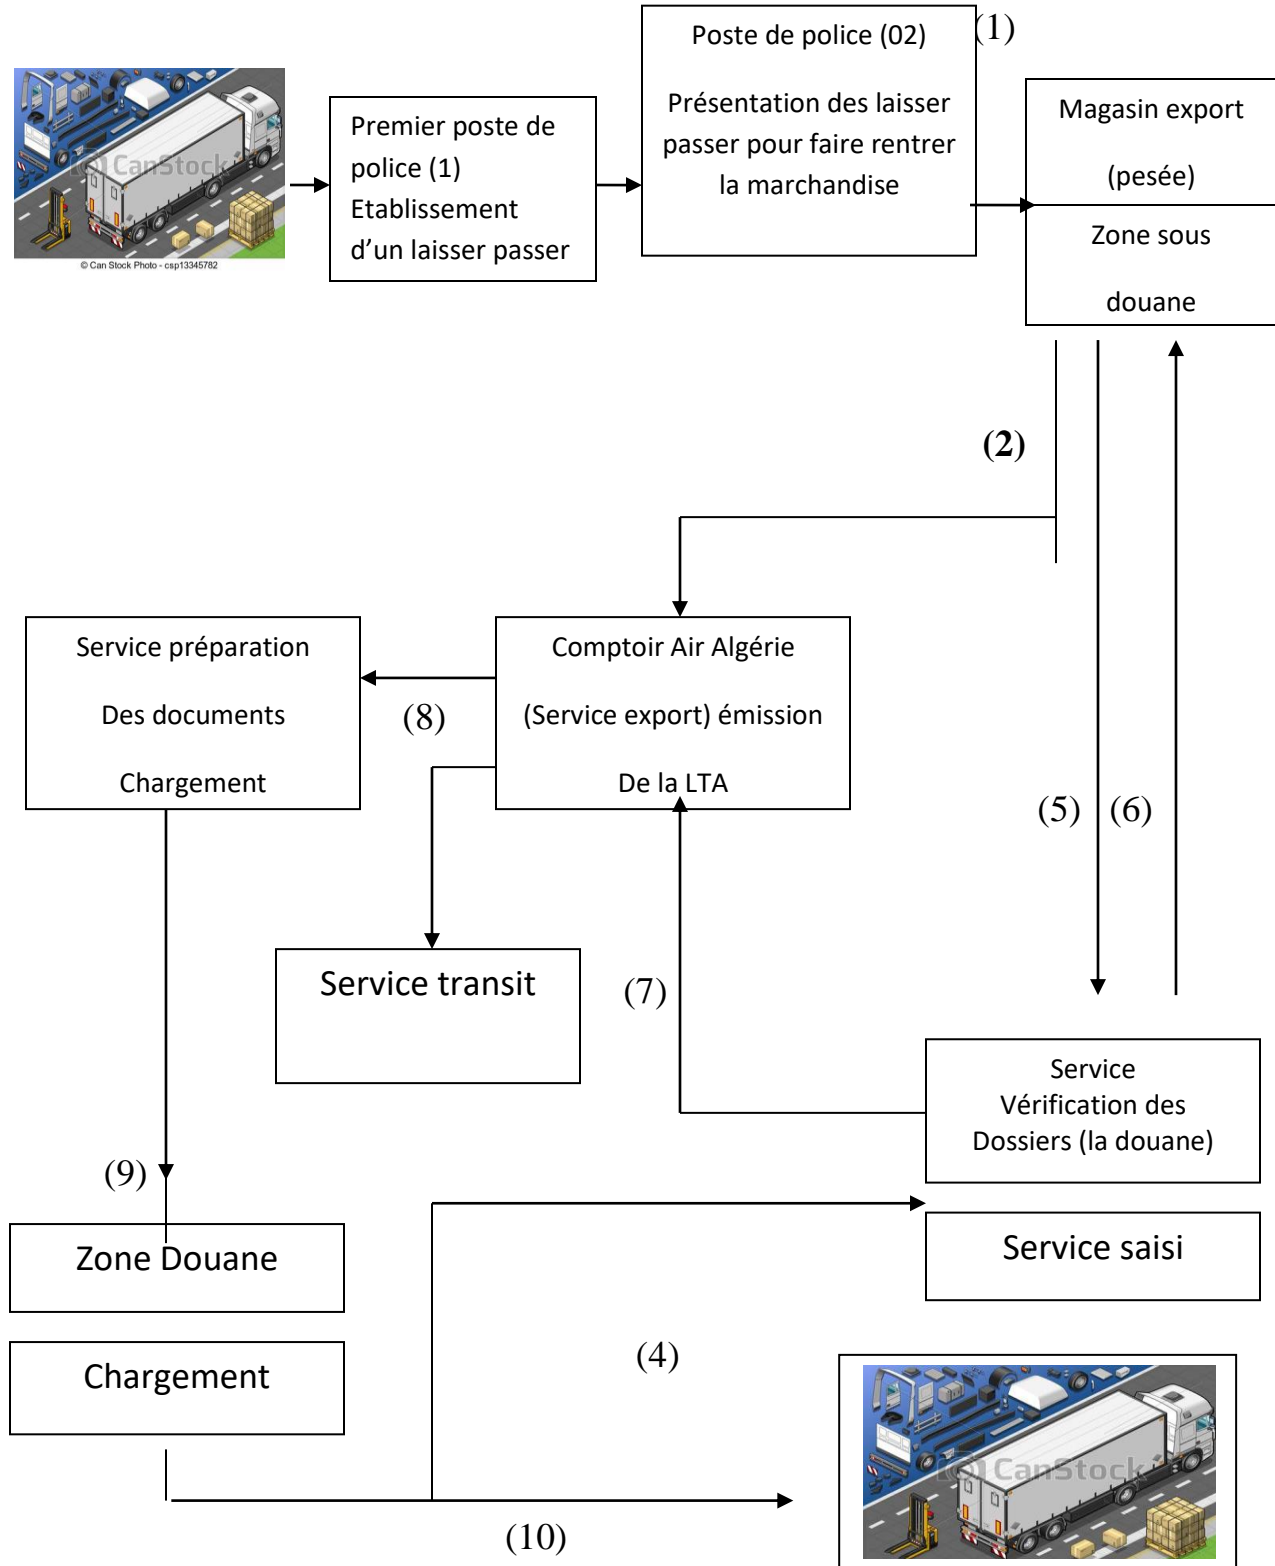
CanStock
© Can Stock Photo - csp13345782

Premier poste de police (1) Etablissement d'un laisser passer

Poste de police (02)

Présentation des laisser passer pour faire rentrer la marchandise

(1)

Magasin export

(pesée)

Zone sous

douane

(2)

Service préparation

Des documents

Chargement

(8)

Comptoir Air Algérie

(Service export) émission

De la LTA

(5)

(6)

Service transit

(7)

Service

Vérification des

Dossiers (la douane)

(9)

Zone Douane

Service saisi

Chargement

(4)

CanStock

(10)